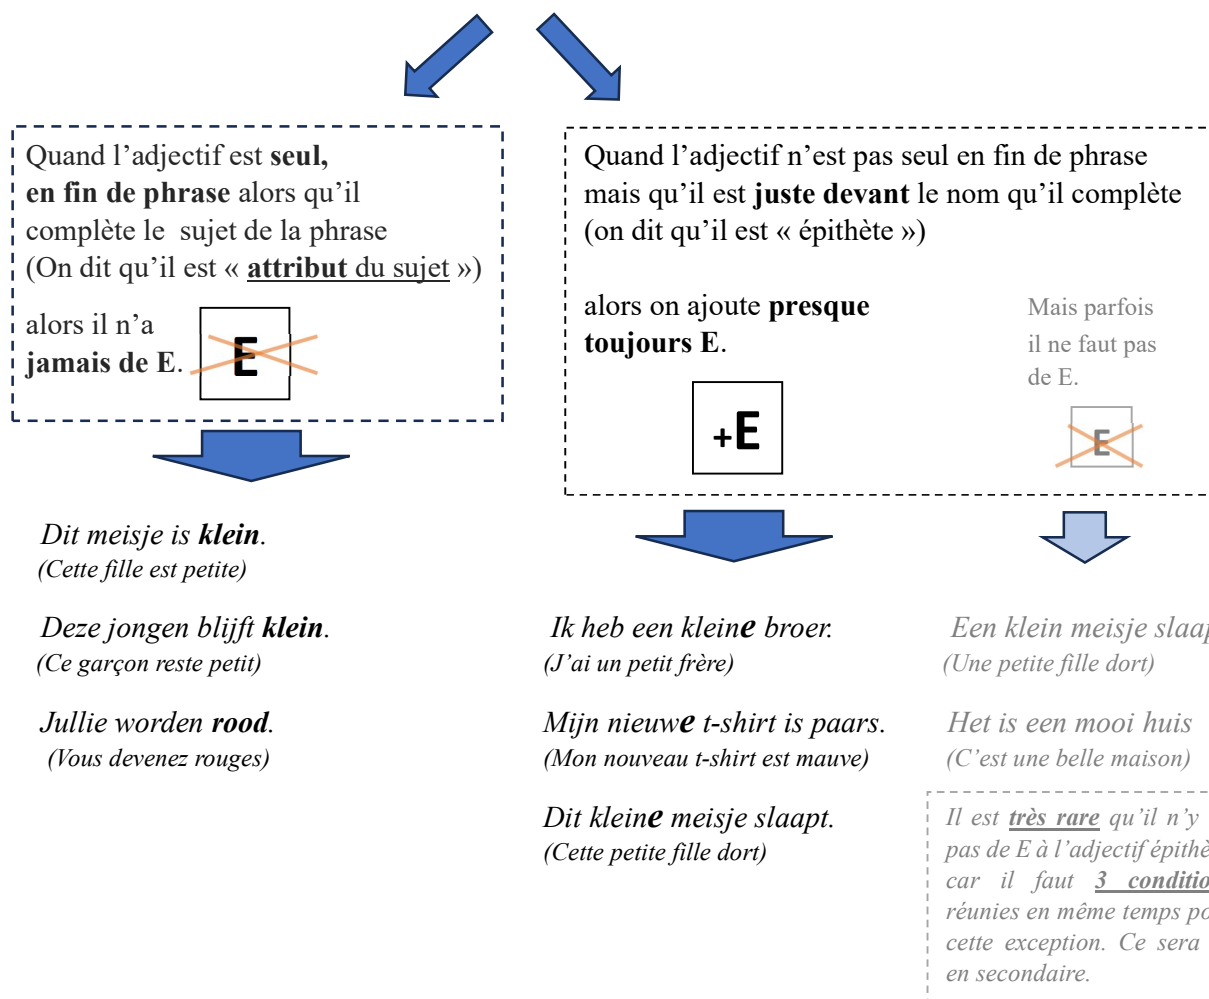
Quand l’adjectif est **seul, en fin de phrase** alors qu’il complète le sujet de la phrase (On dit qu’il est « **attribut** du sujet »)

alors il n’a **jamais de E**.

E

Quand l’adjectif n’est pas seul en fin de phrase mais qu’il est **juste devant** le nom qu’il complète (on dit qu’il est « épithète »)

alors on ajoute **presque toujours E**.

+E

Mais parfois il ne faut pas de E.

E

*Dit meisje is **klein**.*
*(Cette fille est petite)*

*Deze jongen blijft **klein**.*
*(Ce garçon reste petit)*

*Jullie worden **rood**.*
*(Vous devenez rouges)*

*Ik heb een klein**e** broer.*
*(J’ai un petit frère)*

*Mijn nieuw**e** t-shirt is paars.*
*(Mon nouveau t-shirt est mauve)*

*Dit klein**e** meisje slaapt.*
*(Cette petite fille dort)*

*Een klein meisje slaa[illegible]*
*(Une petite fille dort)*

*Het is een mooi huis*
*(C’est une belle maison)*

*Il est **très rare** qu’il n’y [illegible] pas de E à l’adjectif épithè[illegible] car il faut **3 conditio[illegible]** réunies en même temps po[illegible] cette exception. Ce sera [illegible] en secondaire.*